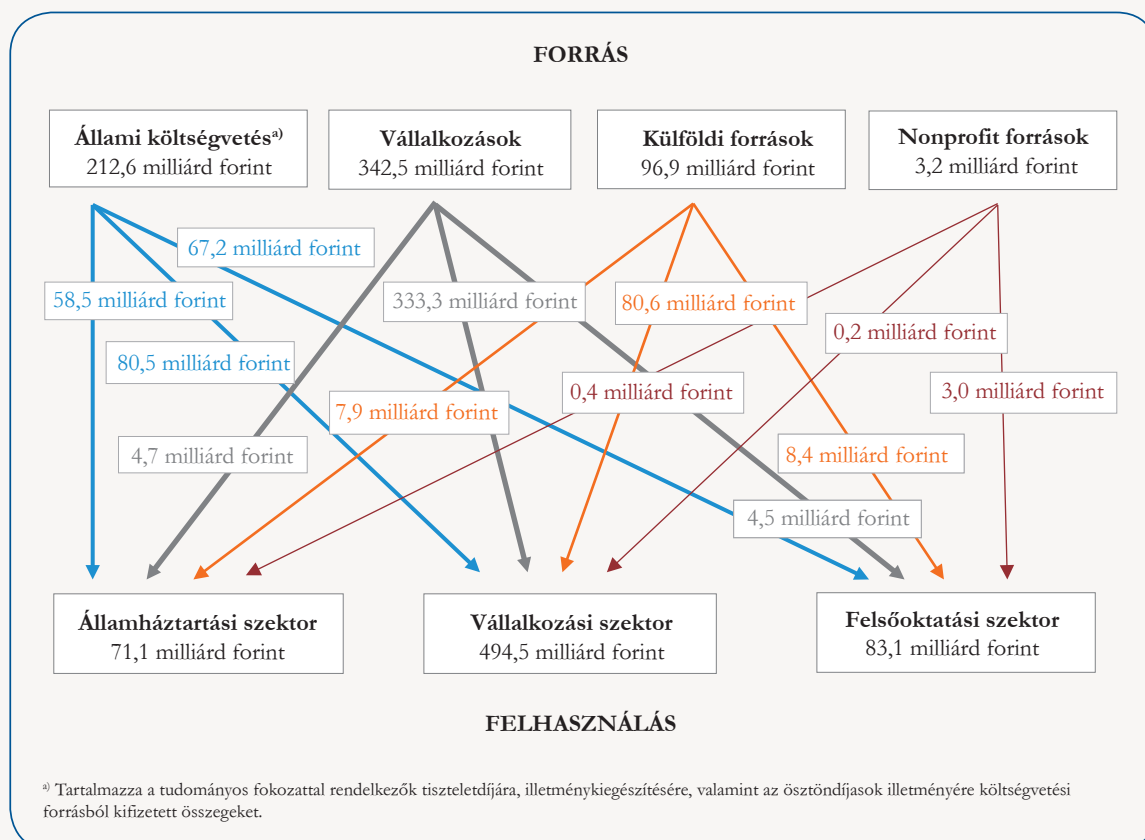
FORRÁS

**Állami költségvetés**$^{a)}$
212,6 milliárd forint

**Vállalkozások**
342,5 milliárd forint

**Külföldi források**
96,9 milliárd forint

**Nonprofit források**
3,2 milliárd forint

67,2 milliárd forint

58,5 milliárd forint

333,3 milliárd forint

80,6 milliárd forint

0,2 milliárd forint

80,5 milliárd forint

0,4 milliárd forint

3,0 milliárd forint

7,9 milliárd forint

4,7 milliárd forint

8,4 milliárd forint

4,5 milliárd forint

**Államháztartási szektor**
71,1 milliárd forint

**Vállalkozási szektor**
494,5 milliárd forint

**Felsőoktatási szektor**
83,1 milliárd forint

FELHASZNÁLÁS

$^{a)}$ Tartalmazza a tudományos fokozattal rendelkezők tiszteletdíjára, illetménykiegészítésére, valamint az ösztöndíjasok illetményére költségvetési forrásból kifizetett összegeket.